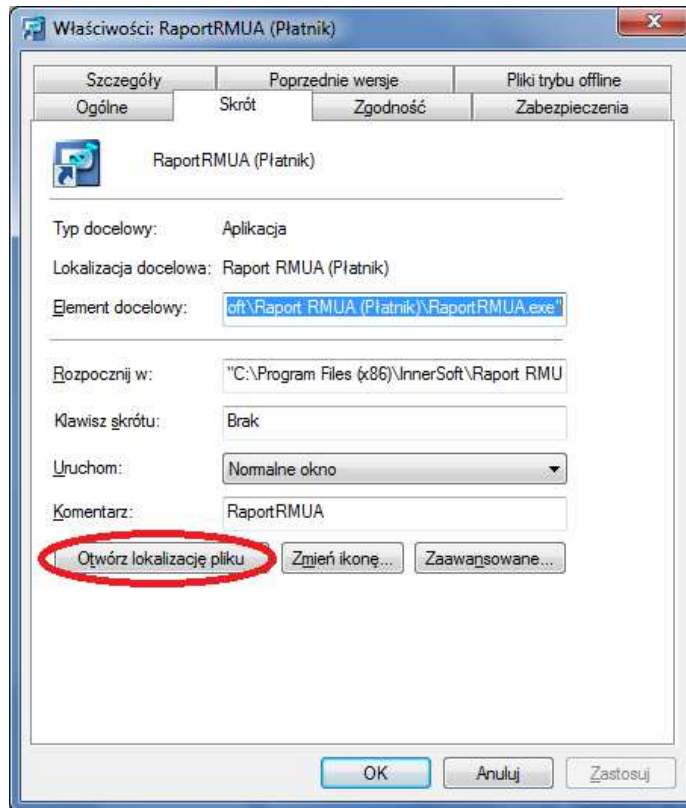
Właściwości: RaportRMUA (Płatnik)

x

Szczegóły | Poprzednie wersje | Pliki trybu offline
Ogólne | Skrót | Zgodność | Zabezpieczenia

RaportRMUA (Płatnik)

Typ docelowy: Aplikacja

Lokalizacja docelowa: Raport RMUA (Płatnik)

Element docelowy: oft\Raport RMUA (Płatnik)\RaportRMUA.exe"

Rozpocznij w: "C:\Program Files (x86)\InnerSoft\Raport RMU

Klawisz skrótu: Brak

Uruchom: Normalne okno

Komentarz: RaportRMUA

Otwórz lokalizację pliku | Zmień ikonę... | Zaawansowane...

OK | Anuluj | Zastosuj